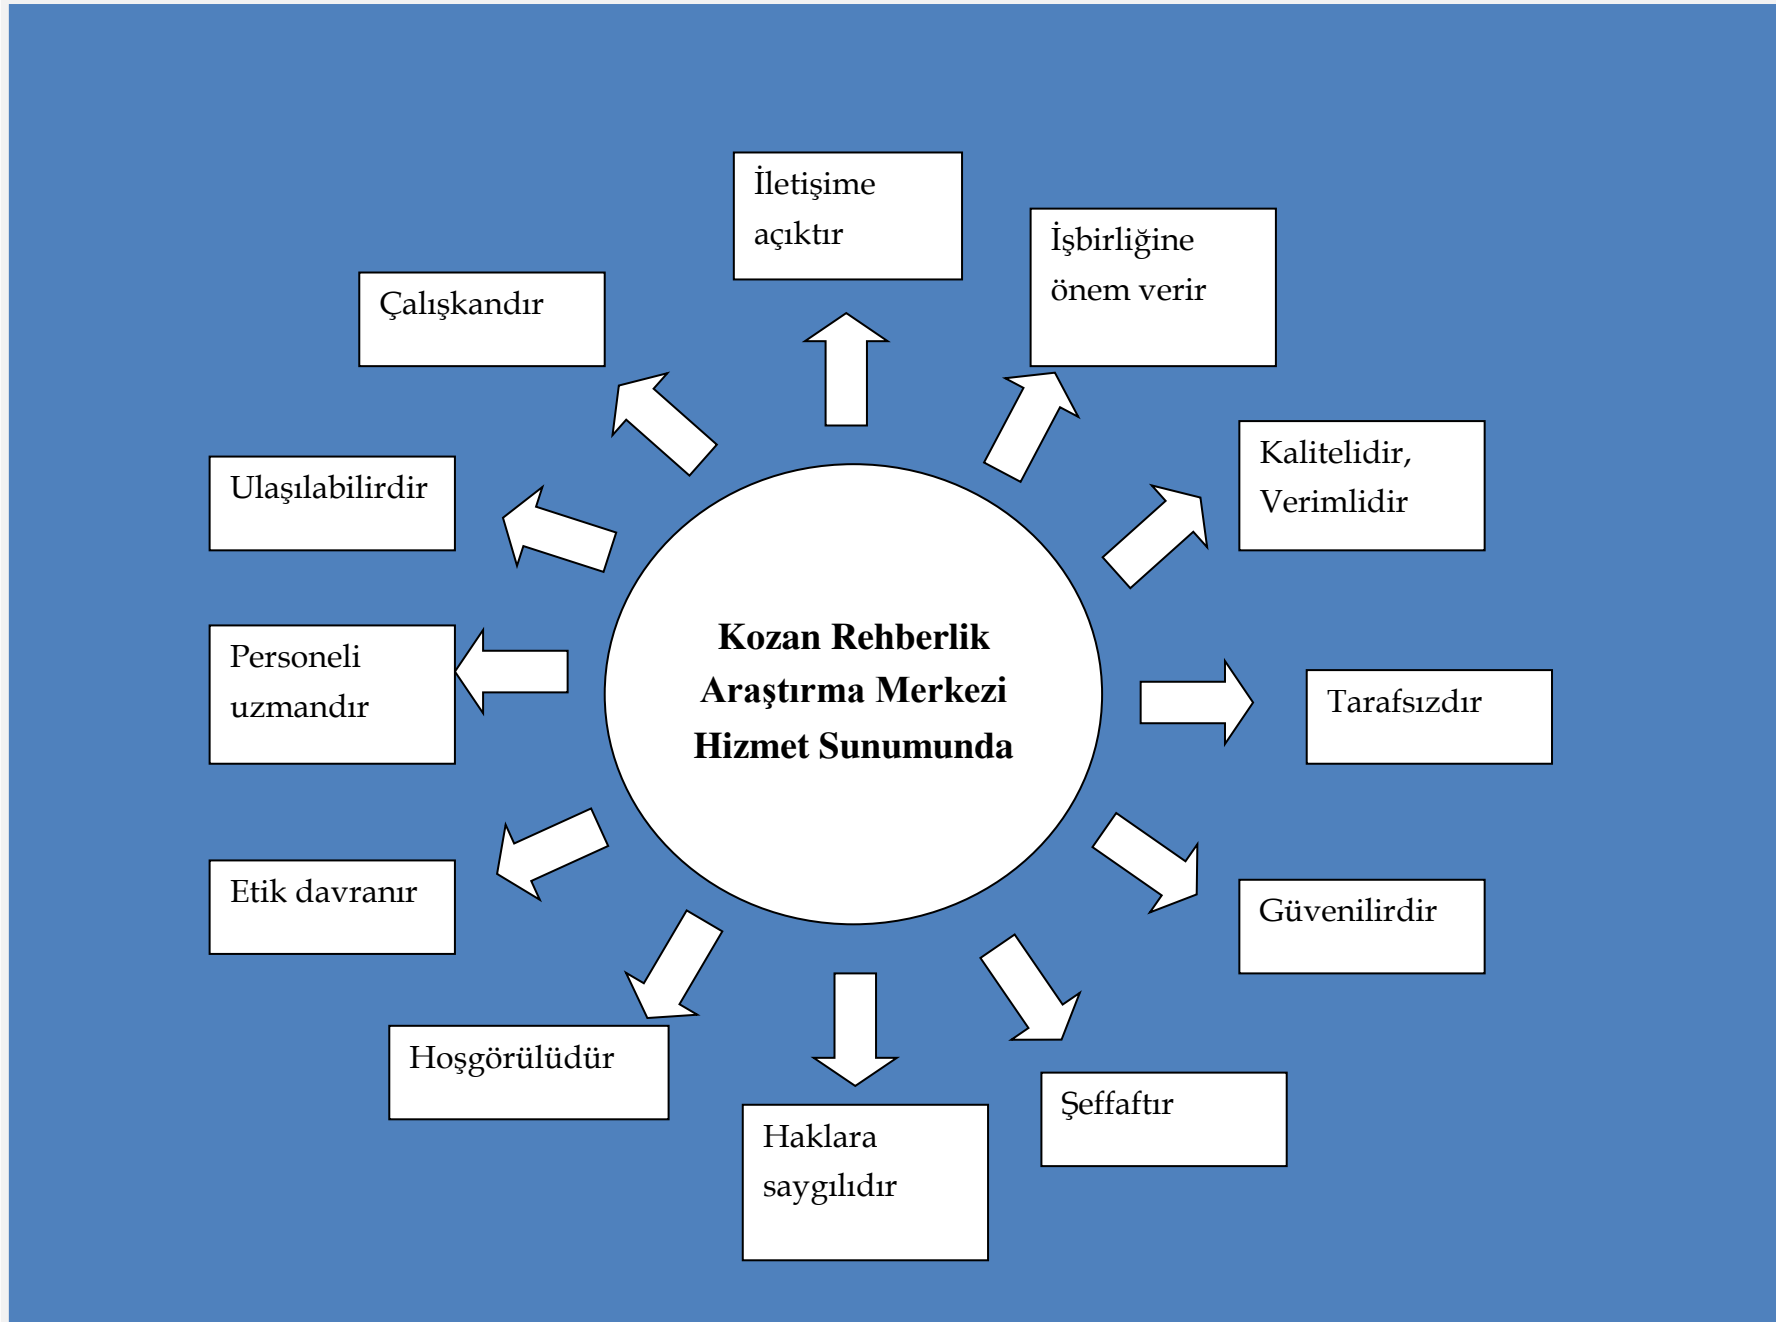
Kozan Rehberlik Araştırma Merkezi Hizmet Sunumunda

İletişime açıktır

İşbirliğine önem verir

Kalitelidir, Verimlidir

Tarafsızdır

Güvenilirdir

Şeffaftır

Haklara saygılıdır

Hoşgörülüdür

Etik davranır

Personeli uzmandır

Ulaşılabilirdir

Çalışkandır